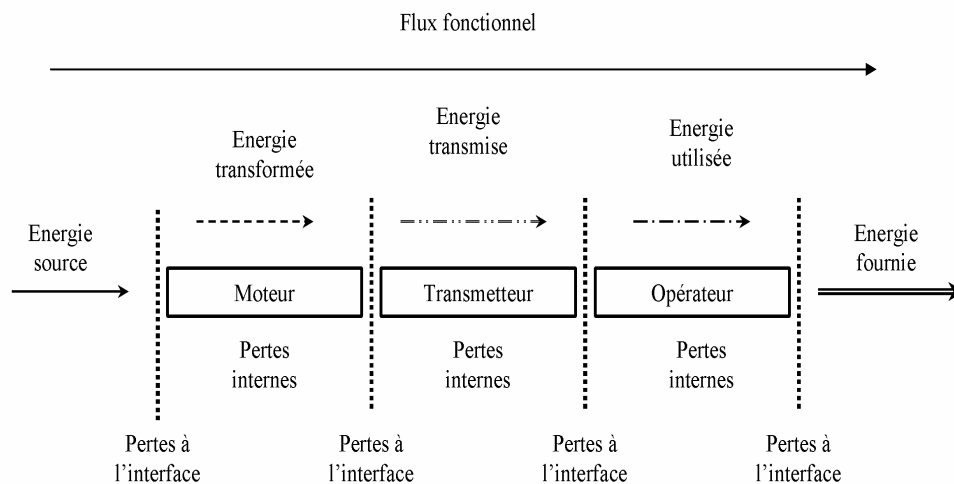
Flux fonctionnel

Energie source

Energie transformée

Energie transmise

Energie utilisée

Energie fournie

Moteur

Transmetteur

Opérateur

Pertes internes

Pertes internes

Pertes internes

Pertes à l'interface

Pertes à l'interface

Pertes à l'interface

Pertes à l'interface